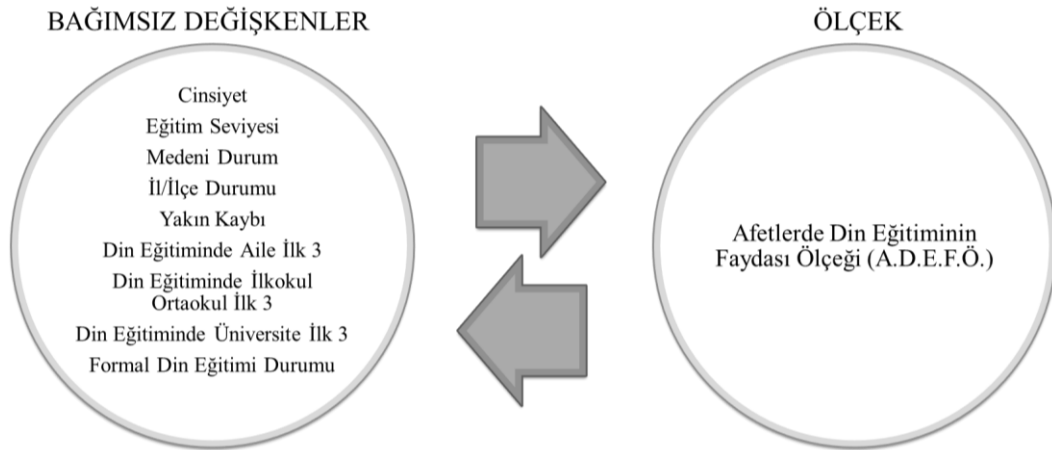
BAĞIMSIZ DEĞİŞKENLER

Cinsiyet
Eğitim Seviyesi
Medeni Durum
İl/İlçe Durumu
Yakın Kaybı
Din Eğitiminde Aile İlk 3
Din Eğitiminde İlkokul Ortaokul İlk 3
Din Eğitiminde Üniversite İlk 3
Formal Din Eğitimi Durumu

ÖLÇEK

Afetlerde Din Eğitiminin Faydası Ölçeği (A.D.E.F.Ö.)